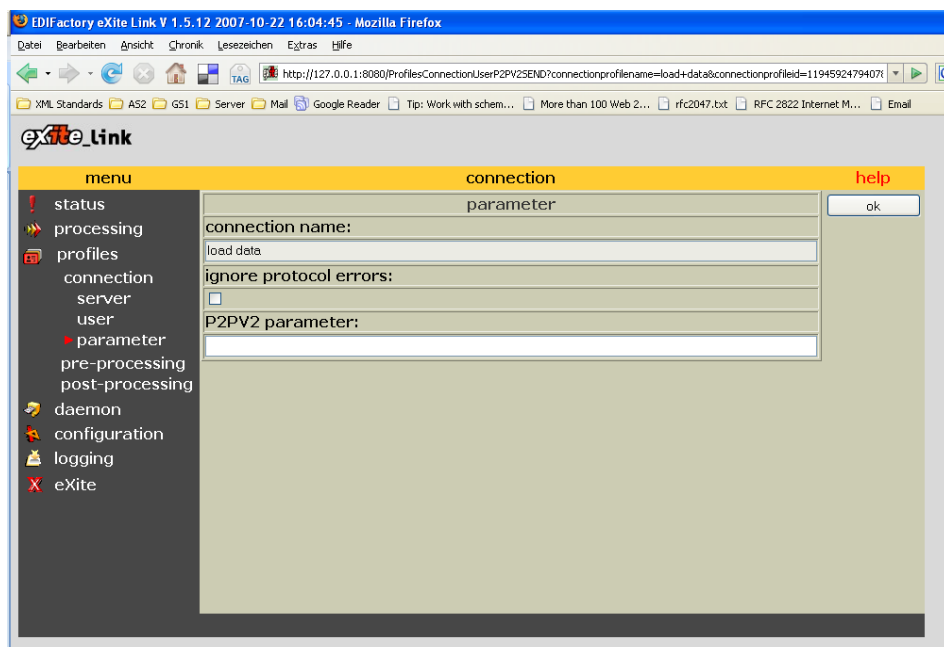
EDIFactory eXite Link V 1.5.12 2007-10-22 16:04:45 - Mozilla Firefox

Datei Bearbeiten Ansicht Chronik Lesezeichen Extras Hilfe

TAG http://127.0.0.1:8080/ProfilesConnectionUserP2PV2SEND?connectionprofilename=load+data&connectionprofileid=1194592479407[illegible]

XML Standards AS2 GS1 Server Mail Google Reader Tip: Work with schem... More than 100 Web 2... rfc2047.txt RFC 2822 Internet M... Email

eXite_Link

menu

connection

help

status
processing
profiles
connection
server
user
parameter
pre-processing
post-processing
daemon
configuration
logging
eXite

parameter

ok

connection name:

load data

ignore protocol errors:

P2PV2 parameter: